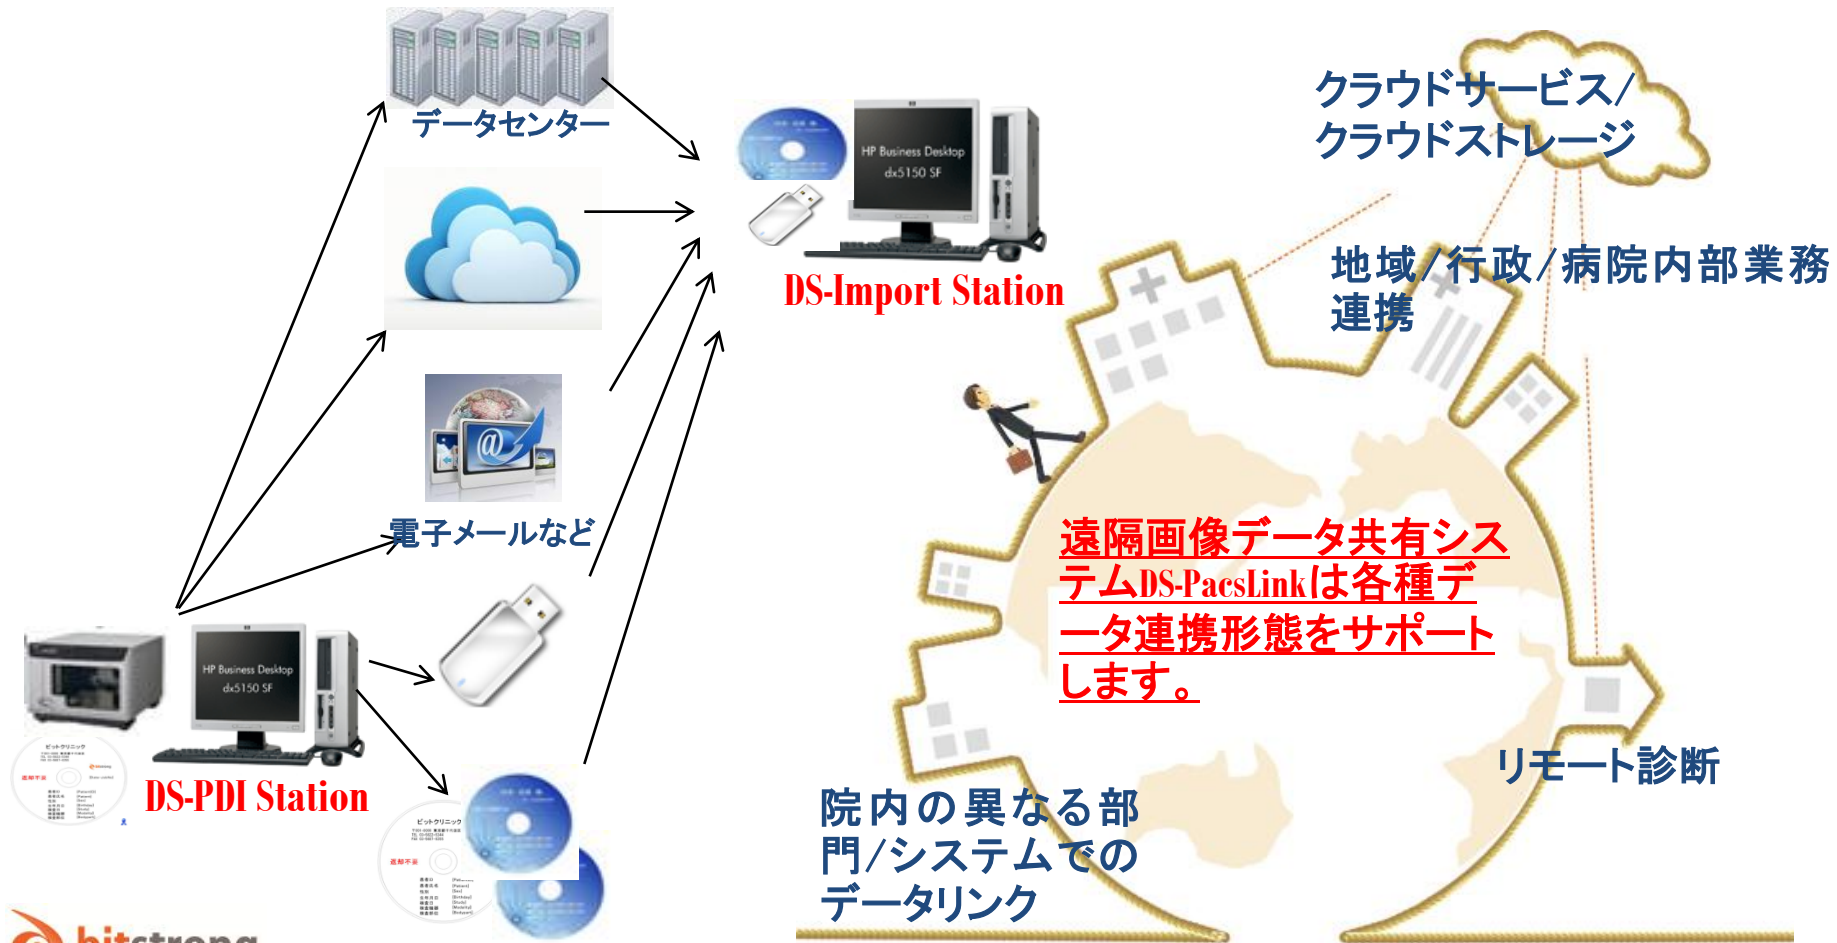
データセンター

電子メールなど

HP Business Desktop dx5150 SF

DS-Import Station

HP Business Desktop dx5150 SF

DS-PDI Station

クラウドサービス/クラウドストレージ

地域/行政/病院内部業務連携

遠隔画像データ共有システムDS-PacsLinkは各種データ連携形態をサポートします。

リモート診断

院内の異なる部門/システムでのデータリンク

bitstrong